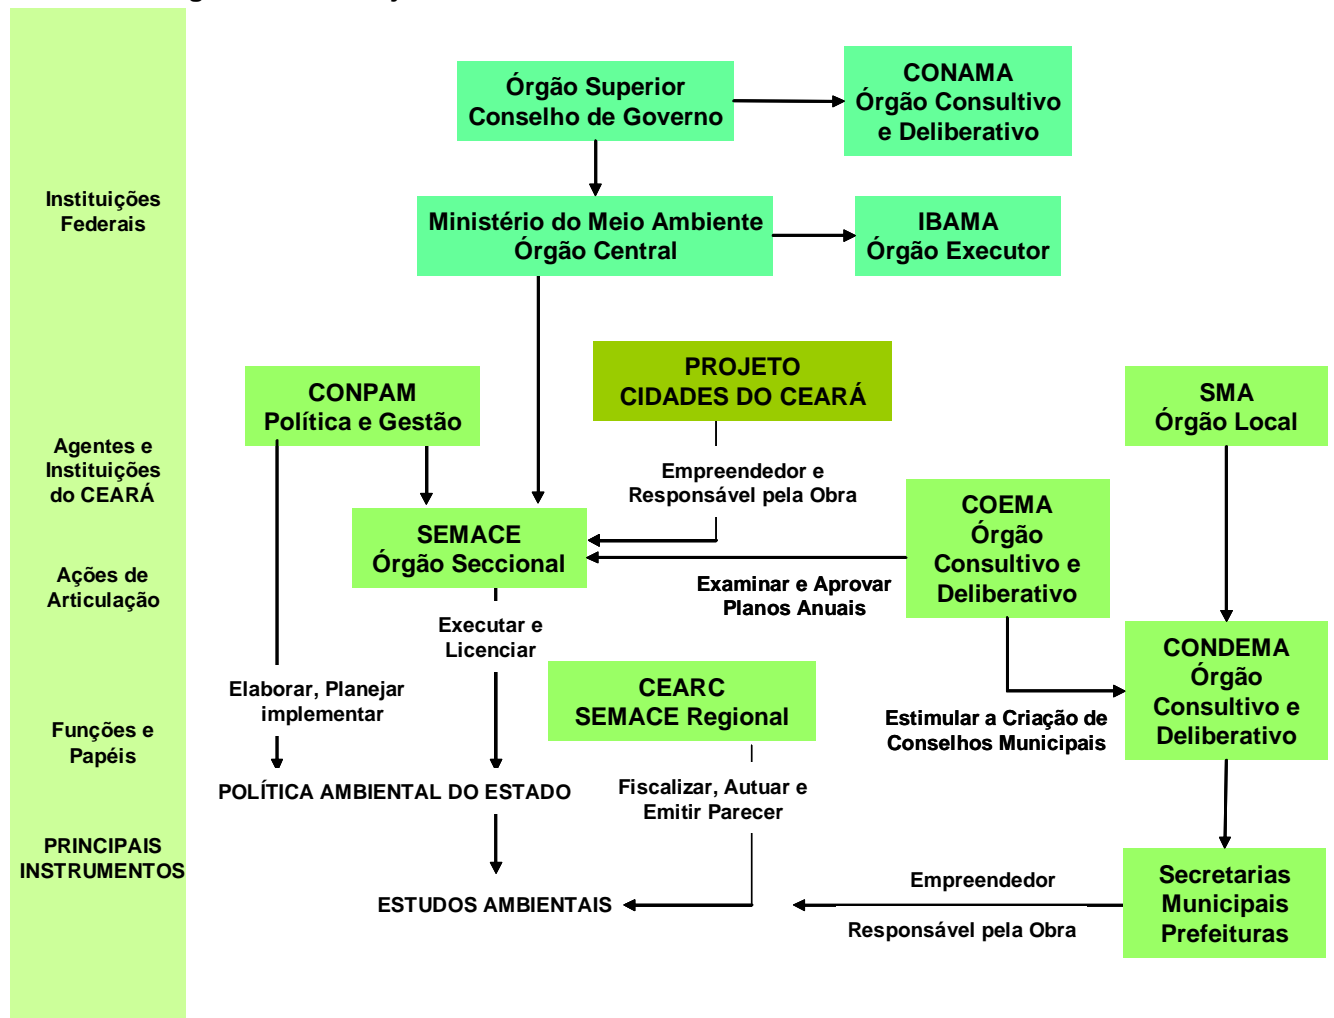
Instituições Federais

Agentes e Instituições do CEARÁ

Ações de Articulação

Funções e Papéis

PRINCIPAIS INSTRUMENTOS

Órgão Superior
Conselho de Governo

CONAMA
Órgão Consultivo e Deliberativo

Ministério do Meio Ambiente
Órgão Central

IBAMA
Órgão Executor

CONPAM
Política e Gestão

PROJETO
CIDADES DO CEARÁ

SMA
Órgão Local

Empreendedor e Responsável pela Obra

SEMACE
Órgão Seccional

COEMA
Órgão Consultivo e Deliberativo

Examinar e Aprovar Planos Anuais

Executar e Licenciar

CEARC
SEMACE Regional

CONDEMA
Órgão Consultivo e Deliberativo

Elaborar, Planejar implementar

Estimular a Criação de Conselhos Municipais

POLÍTICA AMBIENTAL DO ESTADO

Fiscalizar, Autuar e Emitir Parecer

ESTUDOS AMBIENTAIS

Empreendedor

Responsável pela Obra

Secretarias Municipais Prefeituras